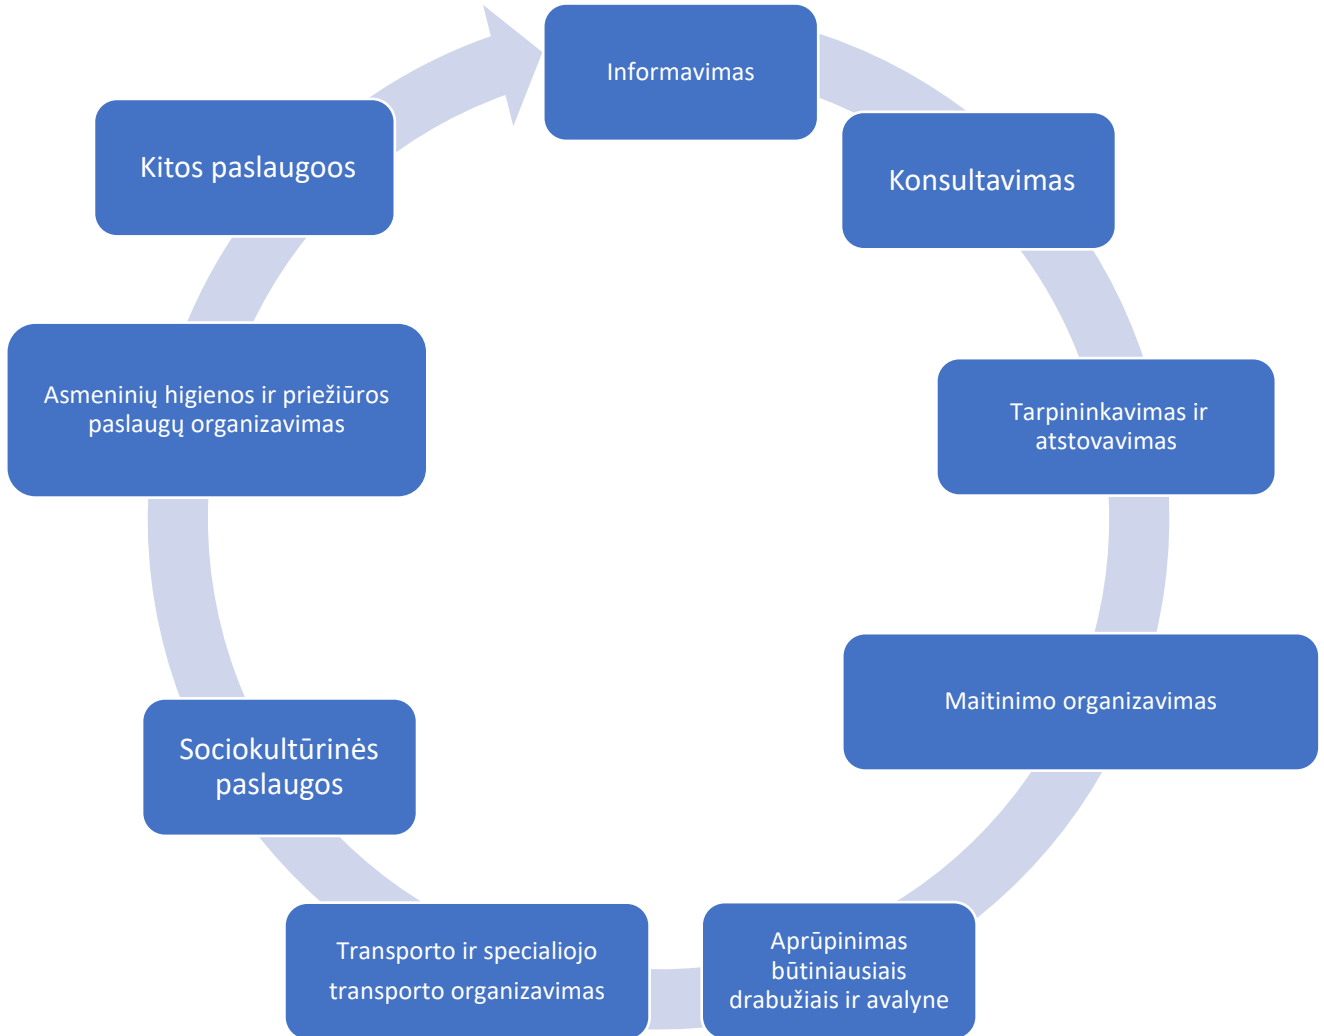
Informavimas

Konsultavimas

Tarpininkavimas ir atstovavimas

Maitinimo organizavimas

Aprūpinimas būtiniausiais drabužiais ir avalyne

Transporto ir specialiojo transporto organizavimas

Sociokultūrinės paslaugos

Asmeninių higienos ir priežiūros paslaugų organizavimas

Kitos paslaugoos